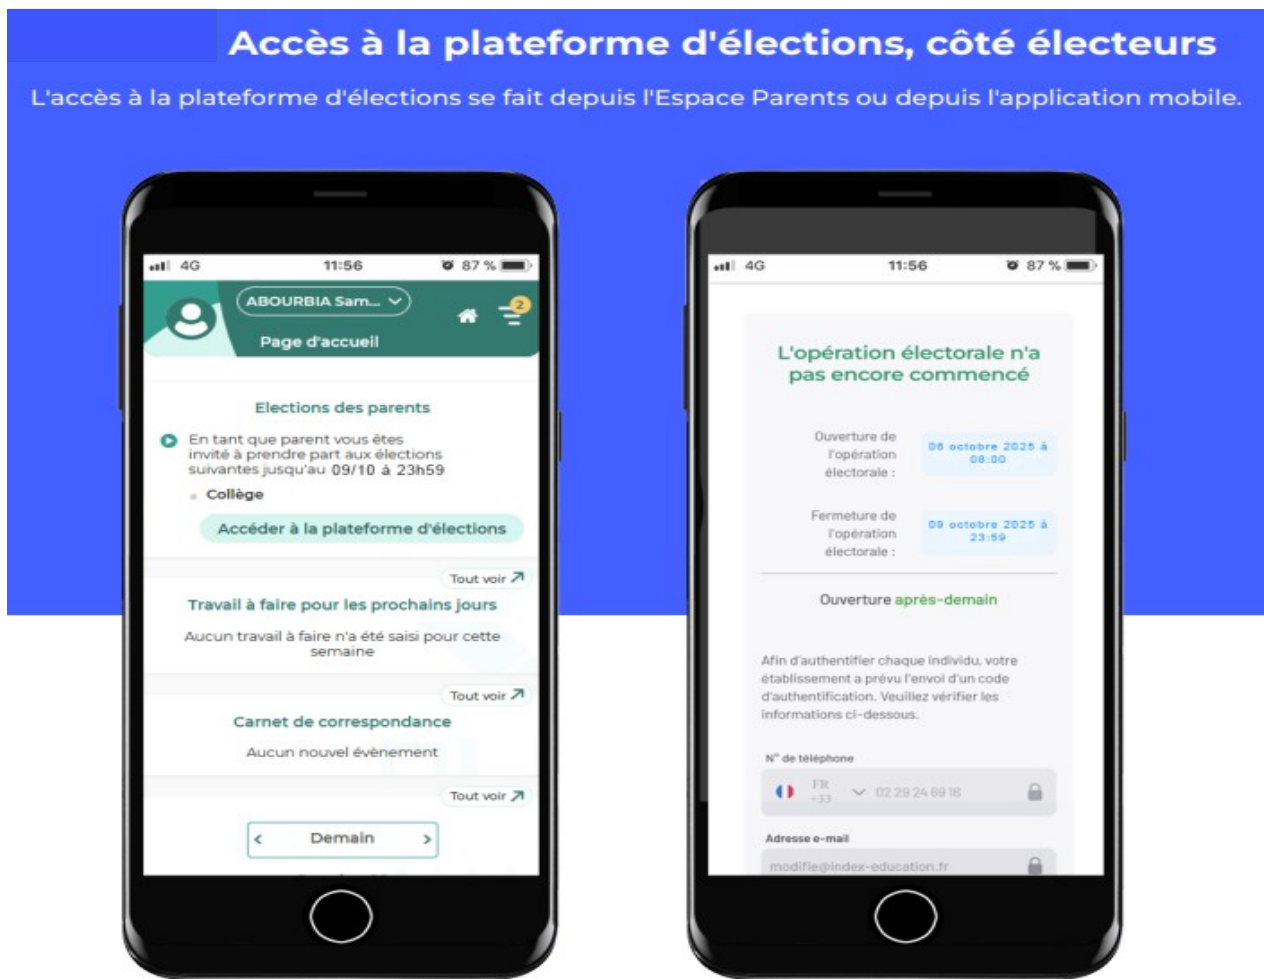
Accès à la plateforme d'élections, côté électeurs

L'accès à la plateforme d'élections se fait depuis l'Espace Parents ou depuis l'application mobile.

4G 11:56 87 %

ABOURBIA Sam...

2

Page d'accueil

Elections des parents

En tant que parent vous êtes invité à prendre part aux élections suivantes jusqu'au 09/10 à 23h59

Collège

Accéder à la plateforme d'élections

Tout voir

Travail à faire pour les prochains jours

Aucun travail à faire n'a été saisi pour cette semaine

Tout voir

Carnet de correspondance

Aucun nouvel évènement

Tout voir

Demain

4G 11:56 87 %

L'opération électorale n'a pas encore commencé

Ouverture de l'opération électorale :

08 octobre 2025 à 08:00

Fermeture de l'opération électorale :

09 octobre 2025 à 23:59

Ouverture après-demain

Afin d'authentifier chaque individu, votre établissement a prévu l'envoi d'un code d'authentification. Veuillez vérifier les informations ci-dessous.

N° de téléphone

FR +33

02 29 24 69 16

Adresse e-mail

modifie@index-education.fr